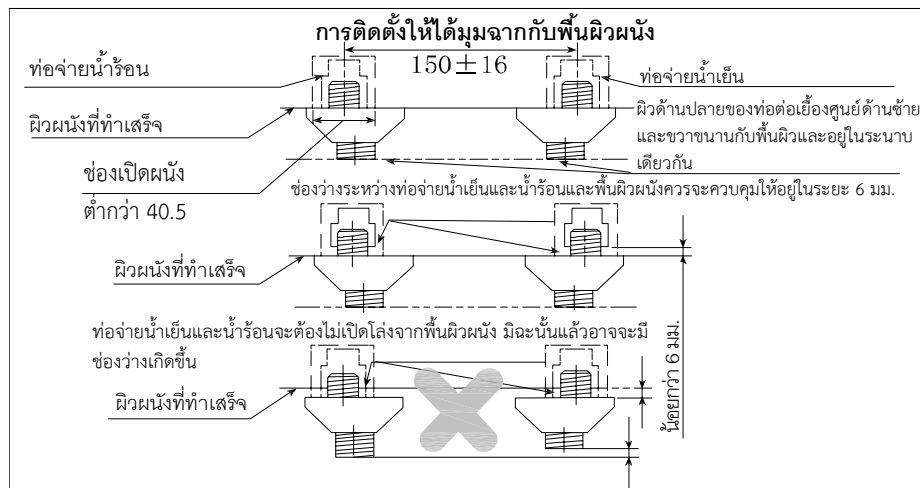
การติดตั้งให้ได้มุมฉากกับพื้นผิวผนัง

ท่อจ่ายน้ำร้อน

$150 \pm 16$

ท่อจ่ายน้ำเย็น

ผิวผนังที่ทำเสร็จ

ผิวด้านปลายของท่อต่อเยื้องศูนย์ด้านซ้ายและขวาขนานกับพื้นผิวและอยู่ในระนาบเดียวกัน

ช่องเปิดผนัง

ต่ำกว่า 40.5

ช่องว่างระหว่างท่อจ่ายน้ำเย็นและน้ำร้อนและพื้นผิวผนังควรจะควบคุมให้อยู่ในระยะ 6 มม.

ผิวผนังที่ทำเสร็จ

ท่อจ่ายน้ำเย็นและน้ำร้อนจะต้องไม่เปิดโล่งจากพื้นผิวผนัง มิฉะนั้นแล้วอาจจะมีช่องว่างเกิดขึ้น

น้อยกว่า 6 มม.

ผิวผนังที่ทำเสร็จ